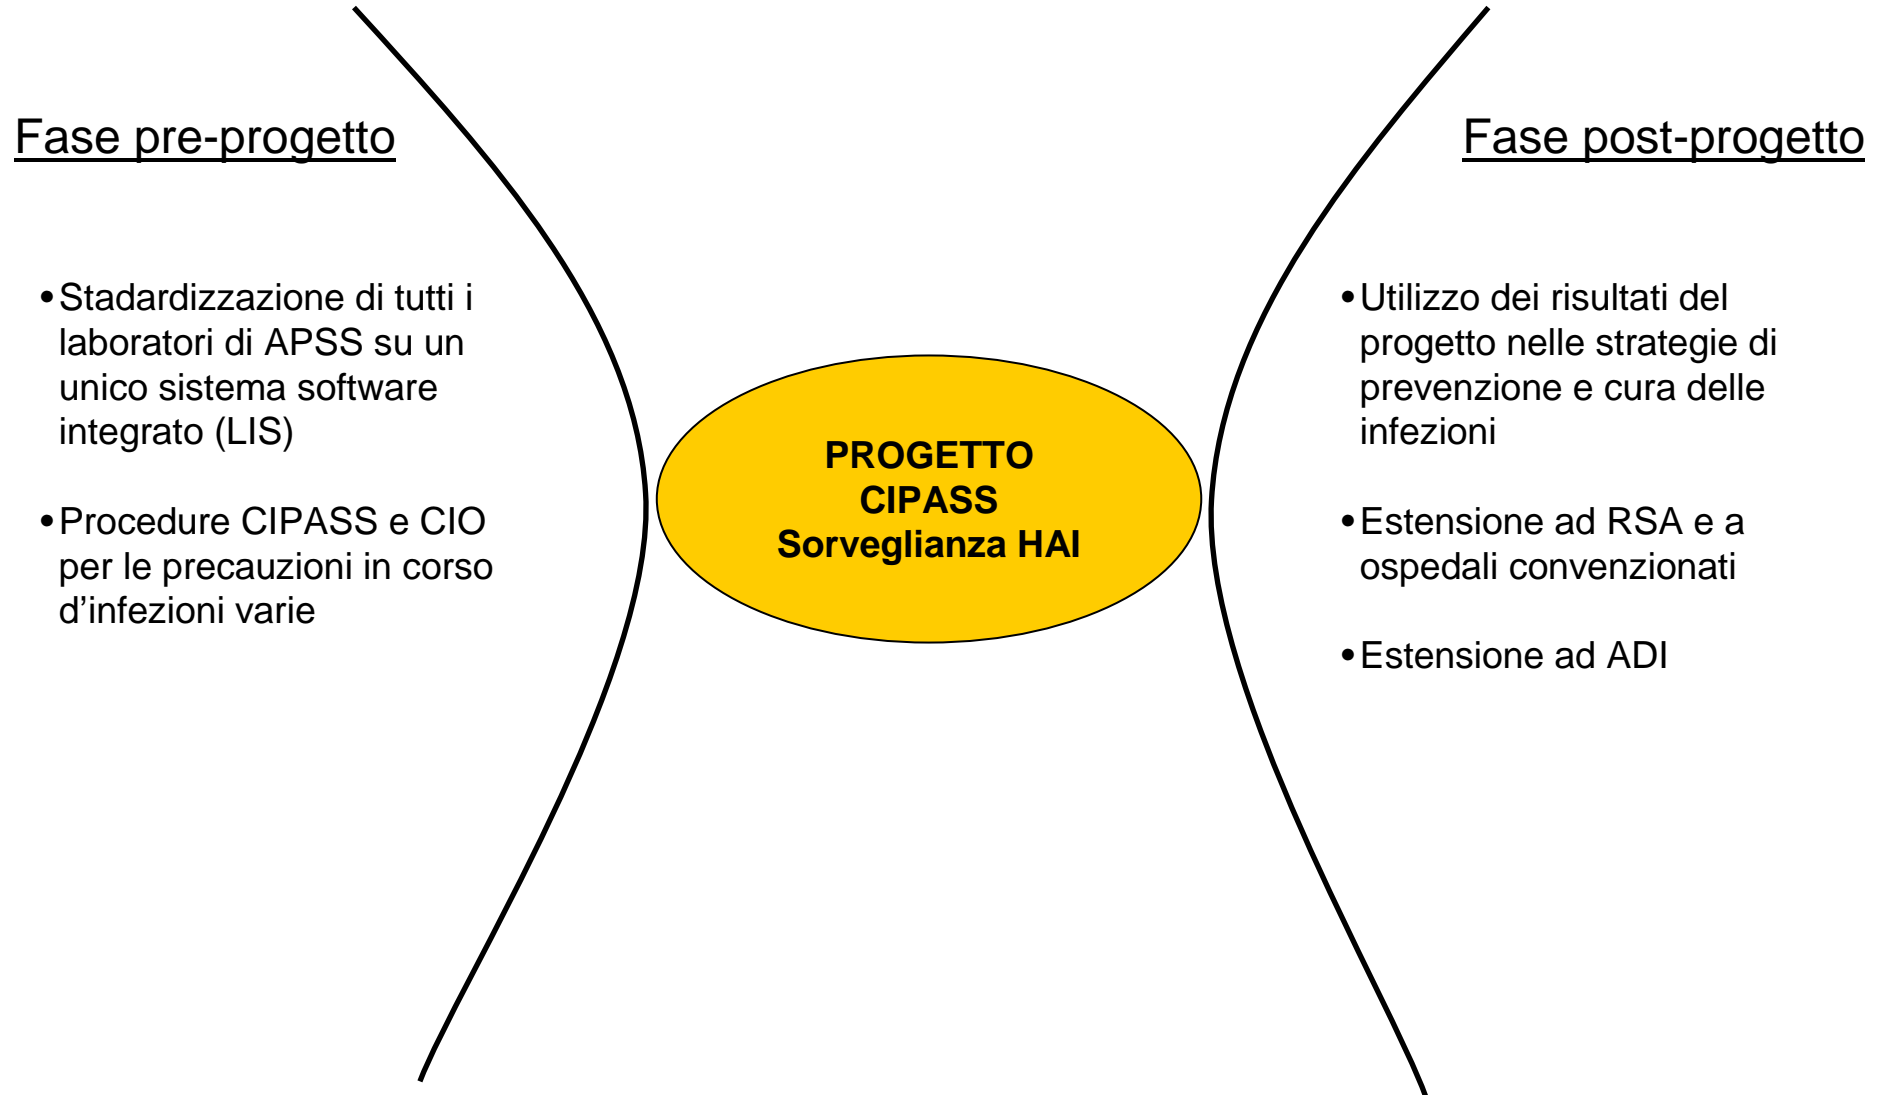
Fase pre-progetto

• Stadardizzazione di tutti i laboratori di APSS su un unico sistema software integrato (LIS)

• Procedure CIPASS e CIO per le precauzioni in corso d'infezioni varie

PROGETTO CIPASS Sorveglianza HAI

Fase post-progetto

• Utilizzo dei risultati del progetto nelle strategie di prevenzione e cura delle infezioni

• Estensione ad RSA e a ospedali convenzionati

• Estensione ad ADI